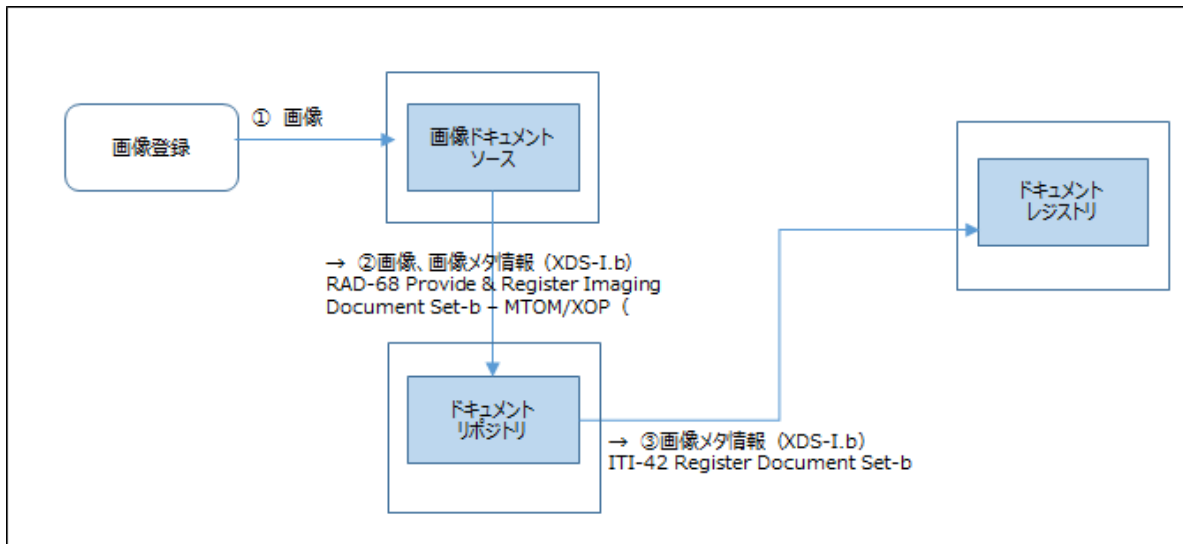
画像登録

① 画像

画像ドキュメントソース

ドキュメントレジストリ

→ ②画像、画像メタ情報（XDS-I.b）
RAD-68 Provide & Register Imaging Document Set-b – MTOM/XOP（

ドキュメントリポジトリ

→ ③画像メタ情報（XDS-I.b）
ITI-42 Register Document Set-b